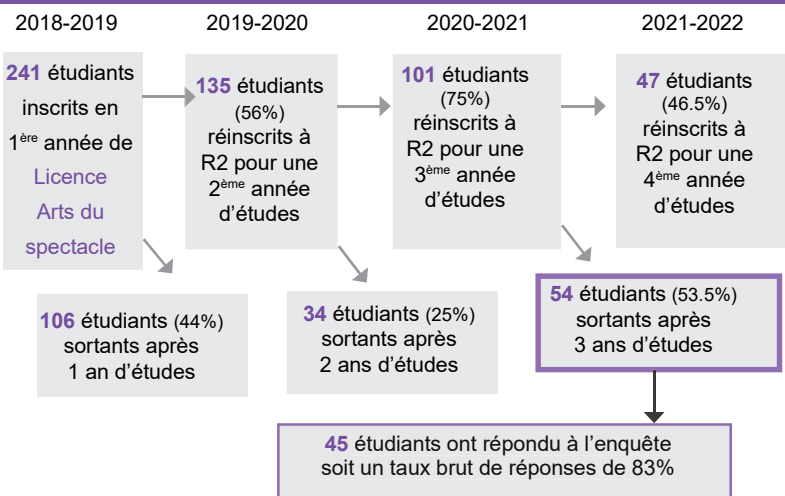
2018-2019

2019-2020

2020-2021

2021-2022

241 étudiants inscrits en 1$^{ère}$ année de Licence Arts du spectacle

135 étudiants (56%) réinscrits à R2 pour une 2$^{ème}$ année d'études

101 étudiants (75%) réinscrits à R2 pour une 3$^{ème}$ année d'études

47 étudiants (46.5%) réinscrits à R2 pour une 4$^{ème}$ année d'études

106 étudiants (44%) sortants après 1 an d'études

34 étudiants (25%) sortants après 2 ans d'études

54 étudiants (53.5%) sortants après 3 ans d'études

45 étudiants ont répondu à l'enquête soit un taux brut de réponses de 83%